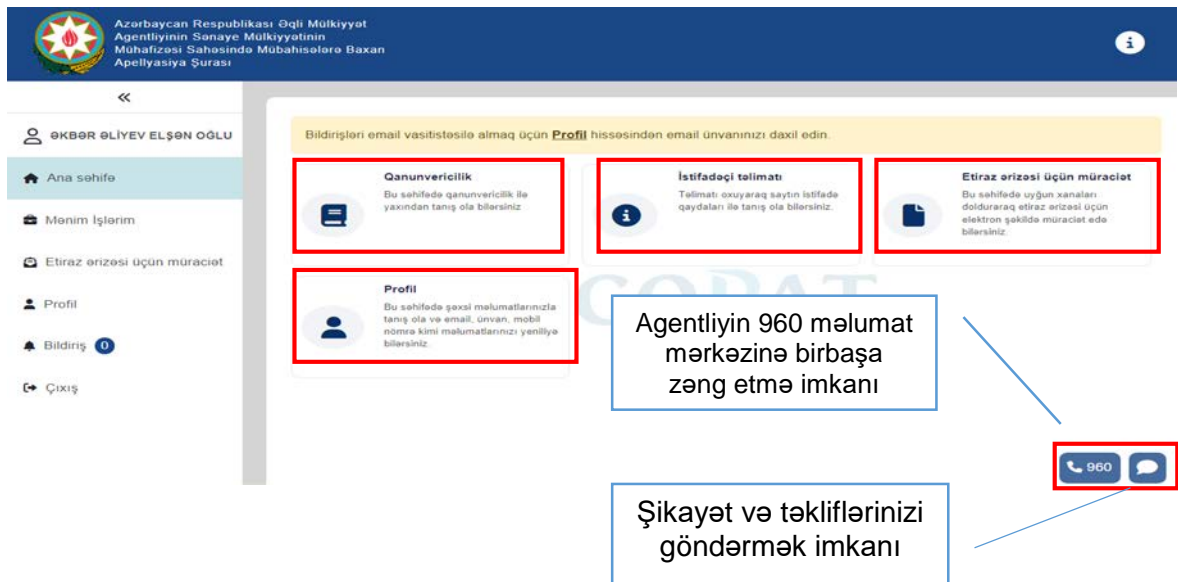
Azərbaycan Respublikası Əqli Mülkiyyət Agentliyinin Sənaye Mülkiyyətinin Mühafizəsi Sahəsində Mübahisələrə Baxan Apellyasiya Şurası

«

ƏKBƏR ƏLİYEV ELŞƏN OĞLU

Ana səhifə

Mənim İşlərim

Etiraz ərizəsi üçün müraciət

Profil

Bildiriş 0

Çıxış

Bildirişləri email vasitəsilə almaq üçün Profil hissəsindən email ünvanınızı daxil edin.

Qanunvericilik
Bu səhifədə qanunvericilik ilə yaxından tanış ola bilərsiniz

İstifadəçi təlimatı
Təlimatı oxuyaraq saytın istifadə qaydaları ilə tanış ola bilərsiniz.

Etiraz ərizəsi üçün müraciət
Bu səhifədə uyğun xanaları dolduraraq etiraz ərizəsi üçün elektron şəkildə müraciət edə bilərsiniz.

Profil
Bu səhifədə şəxsi məlumatlarınızla tanış ola və email, ünvan, mobil nömrə kimi məlumatlarınızı yeniləyə bilərsiniz.

COPAT

Agentliyin 960 məlumat mərkəzinə birbaşa zəng etmə imkanı

960

Şikayət və təkliflərinizi göndərmək imkanı